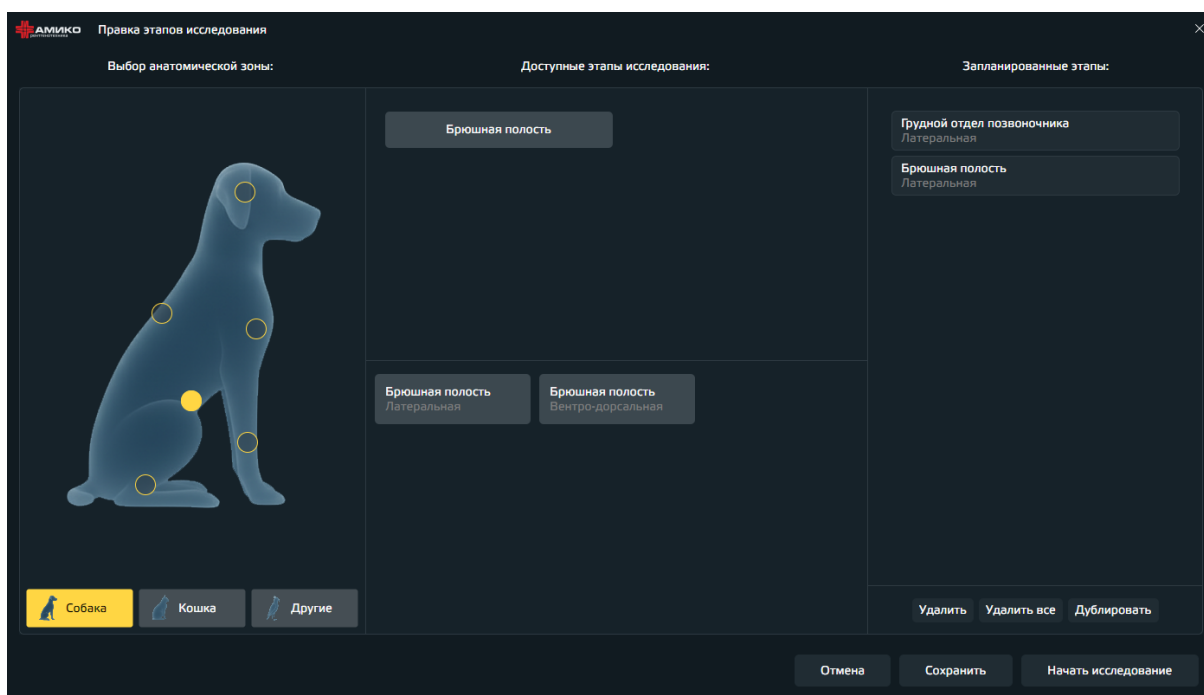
АМИКО

Правка этапов исследования

×

Выбор анатомической зоны:

Доступные этапы исследования:

Запланированные этапы:

Брюшная полость

Грудной отдел позвоночника
Латеральная

Брюшная полость
Латеральная

Брюшная полость
Латеральная

Брюшная полость
Вентро-дорсальная

Собака

Кошка

Другие

Удалить

Удалить все

Дублировать

Отмена

Сохранить

Начать исследование